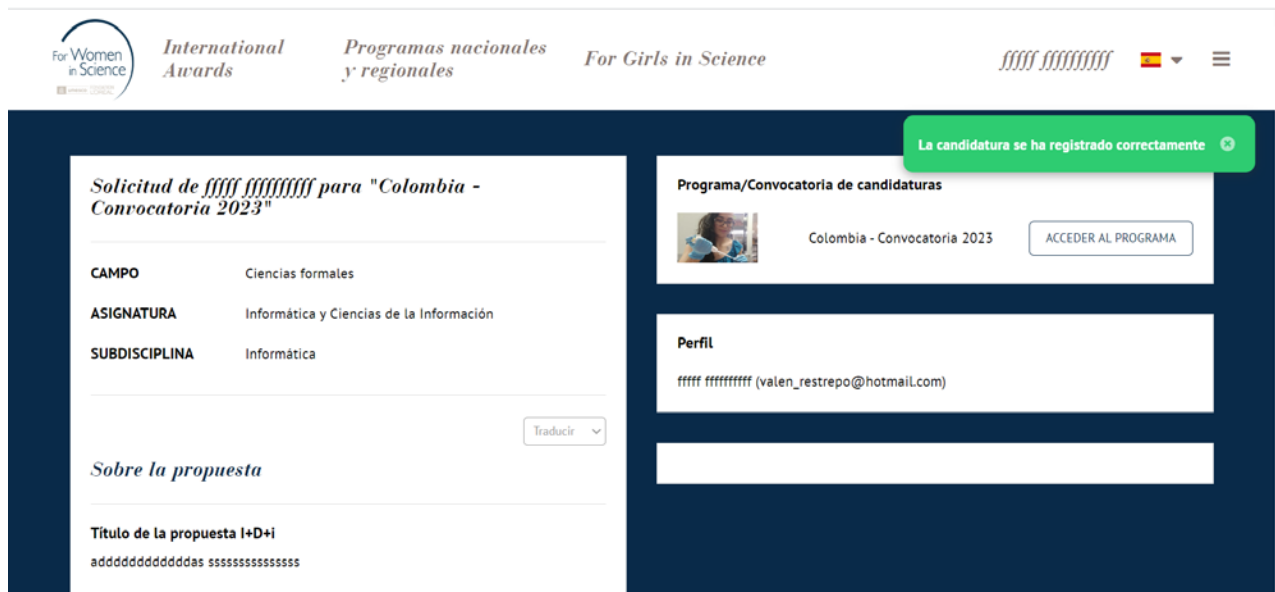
For Women in Science

International Awards

Programas nacionales y regionales

For Girls in Science

fffff ffffffffff

La candidatura se ha registrado correctamente

Solicitud de fffff ffffffffff para "Colombia - Convocatoria 2023"

| CAMPO | Ciencias formales |
|---|---|
| ASIGNATURA | Informática y Ciencias de la Información |
| SUBDISCIPLINA | Informática |

Traducir

Sobre la propuesta

Título de la propuesta I+D+i

adddddddddddas ssssssssssssss

Programa/Convocatoria de candidaturas

Colombia - Convocatoria 2023

ACCEDER AL PROGRAMA

Perfil

fffff ffffffffff (valen_restrepo@hotmail.com)